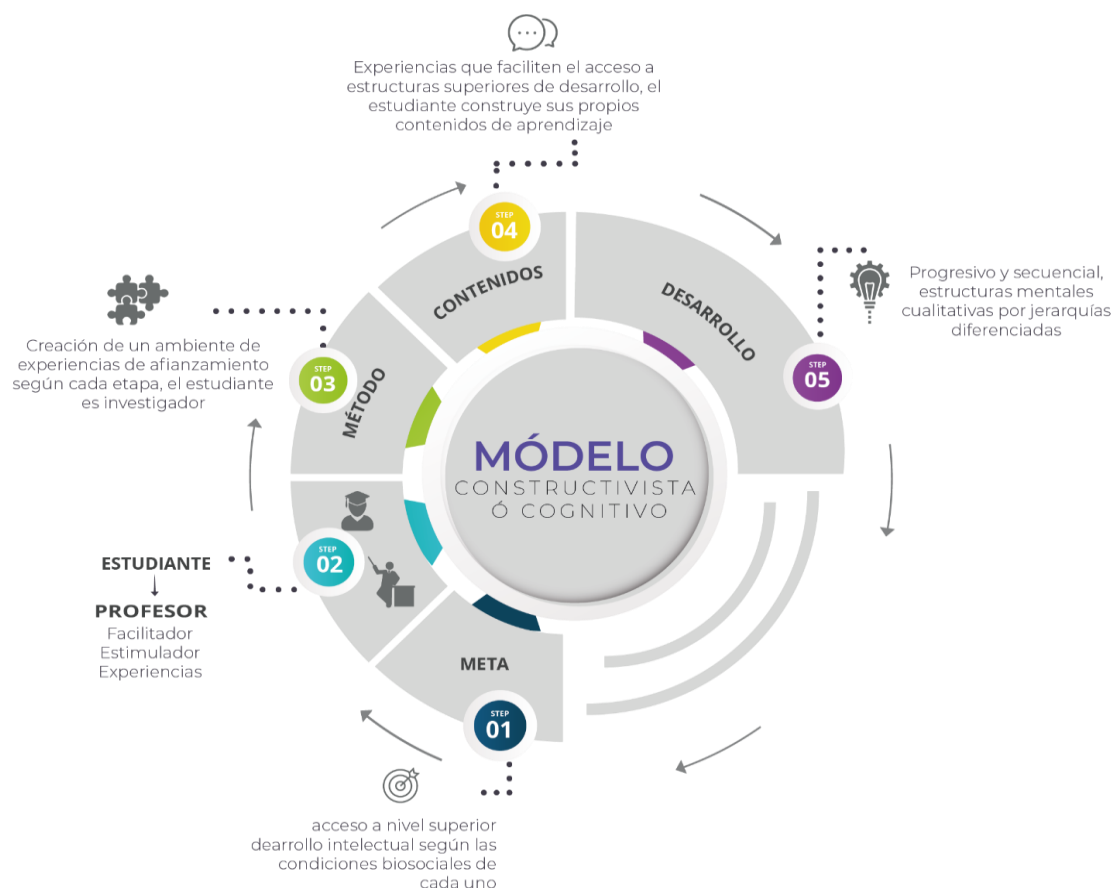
Experiencias que faciliten el acceso a estructuras superiores de desarrollo, el estudiante construye sus propios contenidos de aprendizaje

STEP
04

CONTENIDOS

DESARROLLO

Progresivo y secuencial, estructuras mentales cualitativas por jerarquías diferenciadas

STEP
05

Creación de un ambiente de experiencias de afianzamiento según cada etapa, el estudiante es investigador

STEP
03

MÉTODO

MÓDELO
CONSTRUCTIVISTA
Ó COGNITIVO

ESTUDIANTE
↓
PROFESOR
Facilitador
Estimulador
Experiencias

STEP
02

META

STEP
01

acceso a nivel superior dearrollo intelectual según las condiciones biosociales de cada uno